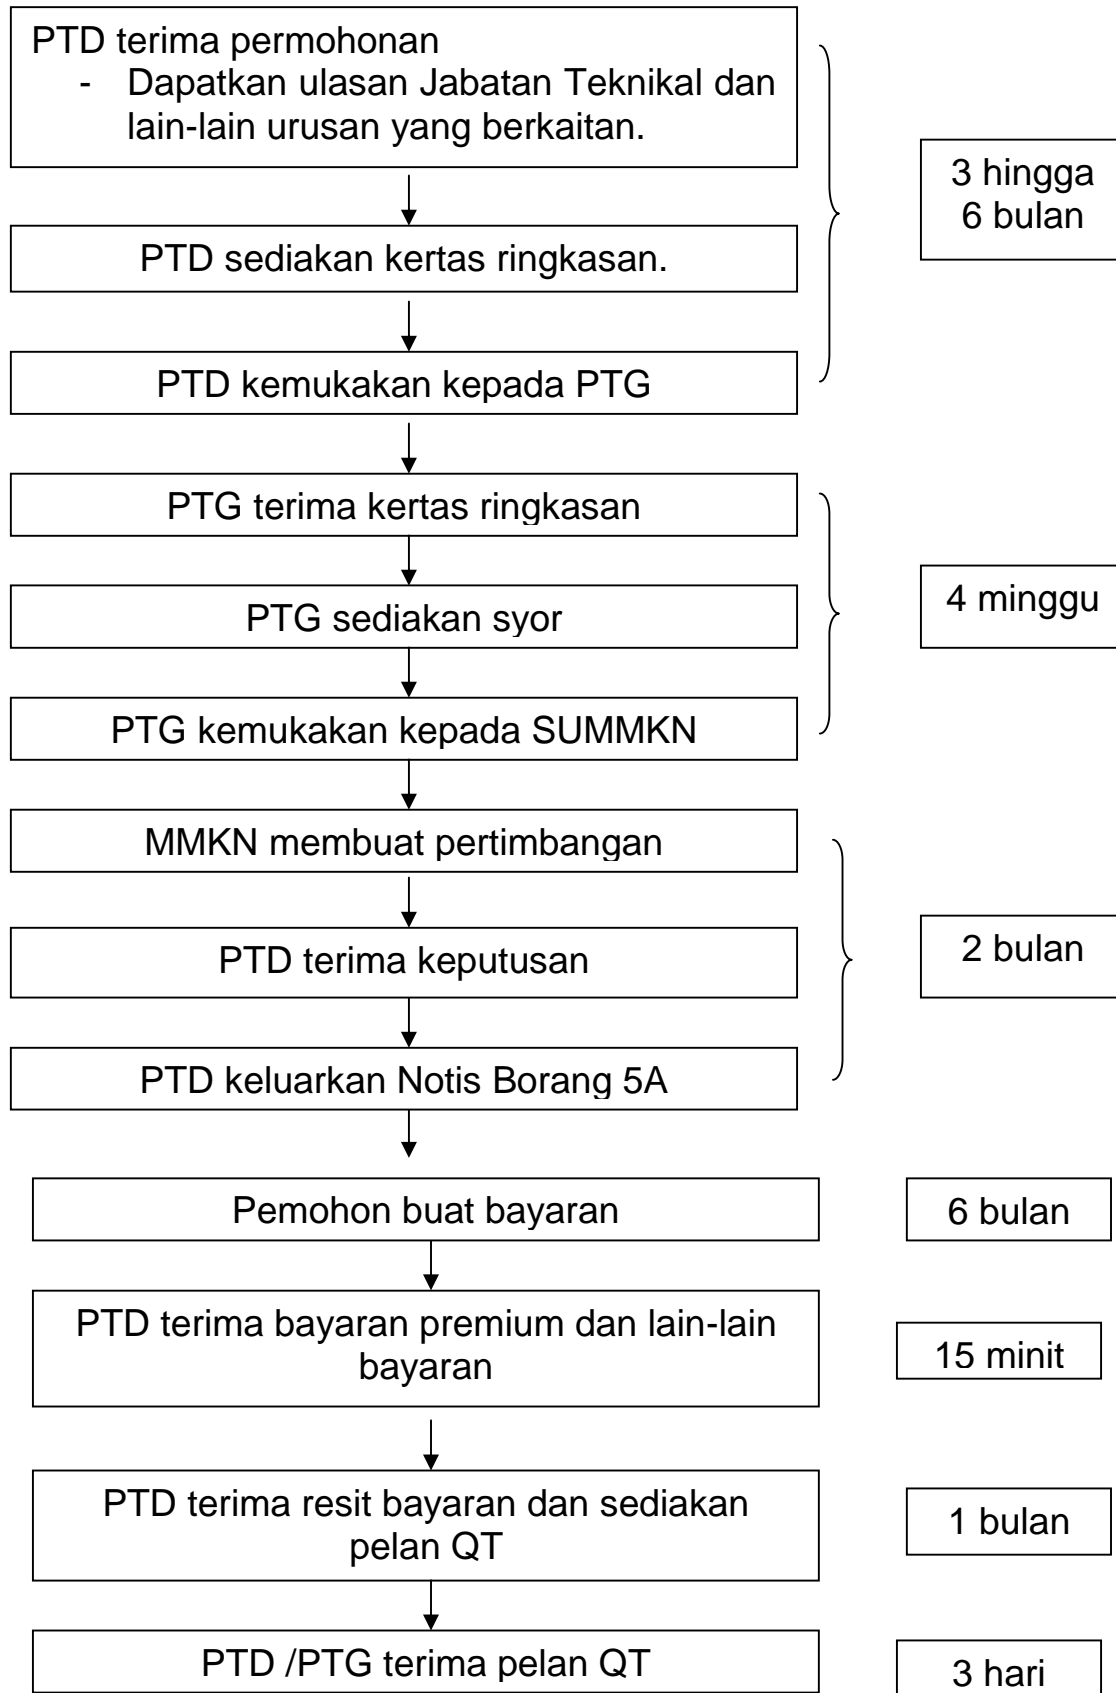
PTD terima permohonan
- Dapatkan ulasan Jabatan Teknikal dan lain-lain urusan yang berkaitan.

3 hingga 6 bulan

PTD sediakan kertas ringkasan.

PTD kemukakan kepada PTG

PTG terima kertas ringkasan

4 minggu

PTG sediakan syor

PTG kemukakan kepada SUMMKN

MMKN membuat pertimbangan

2 bulan

PTD terima keputusan

PTD keluarkan Notis Borang 5A

Pemohon buat bayaran

6 bulan

PTD terima bayaran premium dan lain-lain bayaran

15 minit

PTD terima resit bayaran dan sediakan pelan QT

1 bulan

PTD /PTG terima pelan QT

3 hari